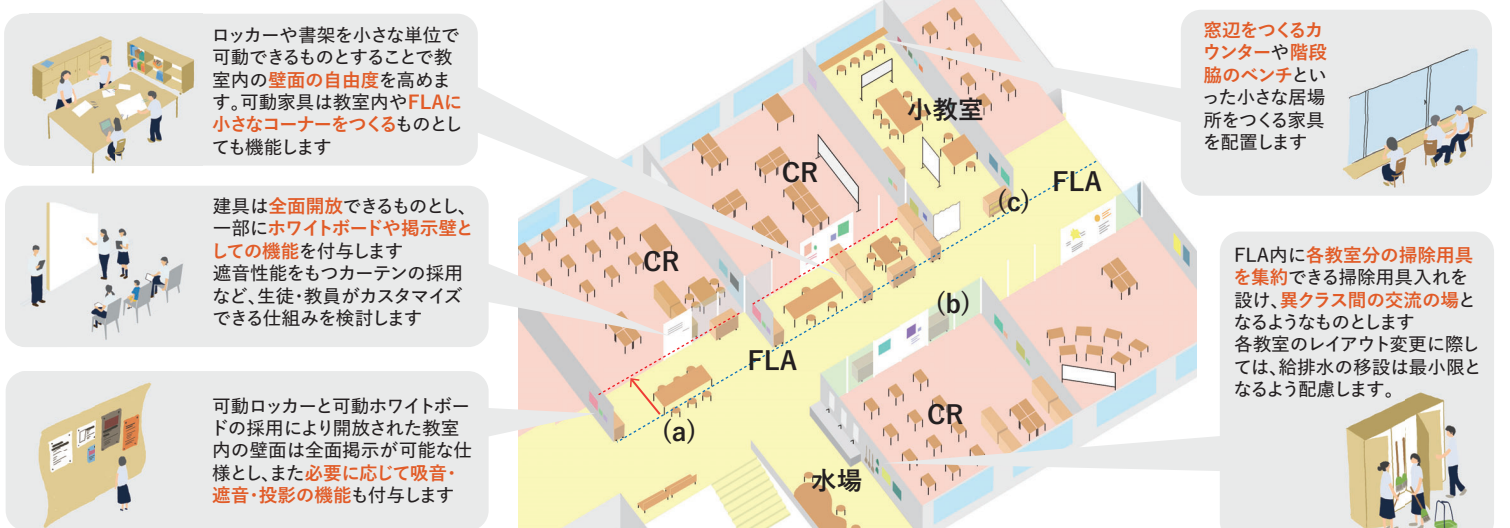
ロッカーや書架を小さな単位で可動できるものとすることで教室内の壁面の自由度を高めます。可動家具は教室内やFLAに小さなコーナーをつくるものとしても機能します

建具は全面開放できるものとし、一部にホワイトボードや掲示壁としての機能を付与します
遮音性能をもつカーテンの採用など、生徒・教員がカスタマイズできる仕組みを検討します

可動ロッカーと可動ホワイトボードの採用により開放された教室内の壁面は全面掲示が可能な仕様とし、また必要に応じて吸音・遮音・投影の機能も付与します

小教室

CR

CR

CR

FLA

FLA

(a)

(b)

(c)

水場

窓辺をつくるカウンターや階段脇のベンチといった小さな居場所をつくる家具を配置します

FLA内に各教室分の掃除用具を集約できる掃除用具入れを設け、異クラス間の交流の場となるようなものとします
各教室のレイアウト変更に際しては、給排水の移設は最小限となるよう配慮します。